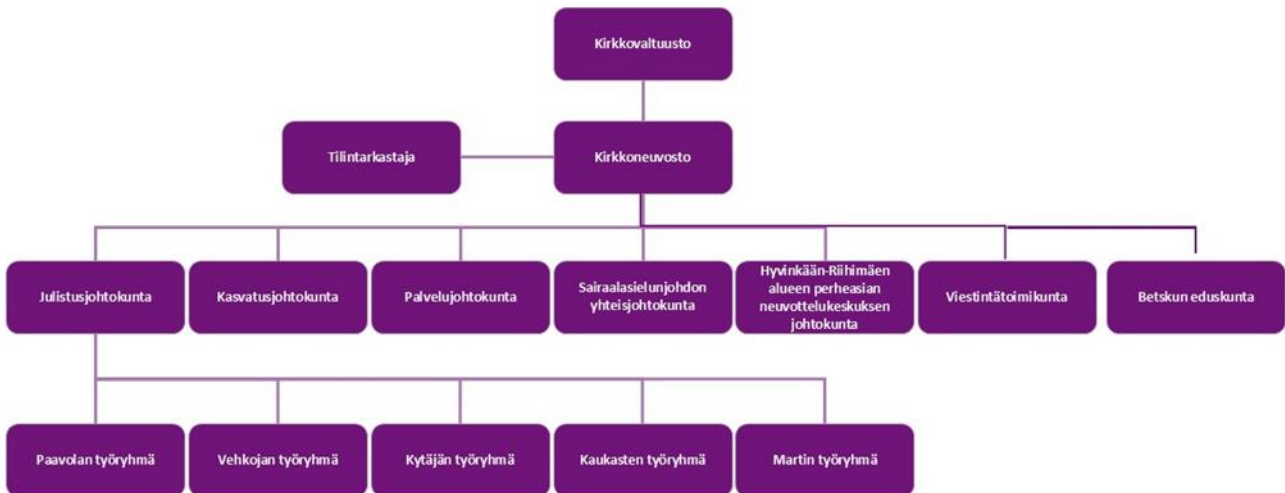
Kirkkovaltuusto

Tilintarkastaja

Kirkkoneuvosto

Julistusjohtokunta

Kasvatusjohtokunta

Palvelujohtokunta

Sairaalasielunjohdon yhteisjohtokunta

Hyvinkään-Riihimäen alueen perheasian neuvottelukeskuksen johtokunta

Viestintätoimikunta

Betskun eduskunta

Paavolan työryhmä

Vehkojan työryhmä

Kytäjän työryhmä

Kaukasten työryhmä

Martin työryhmä